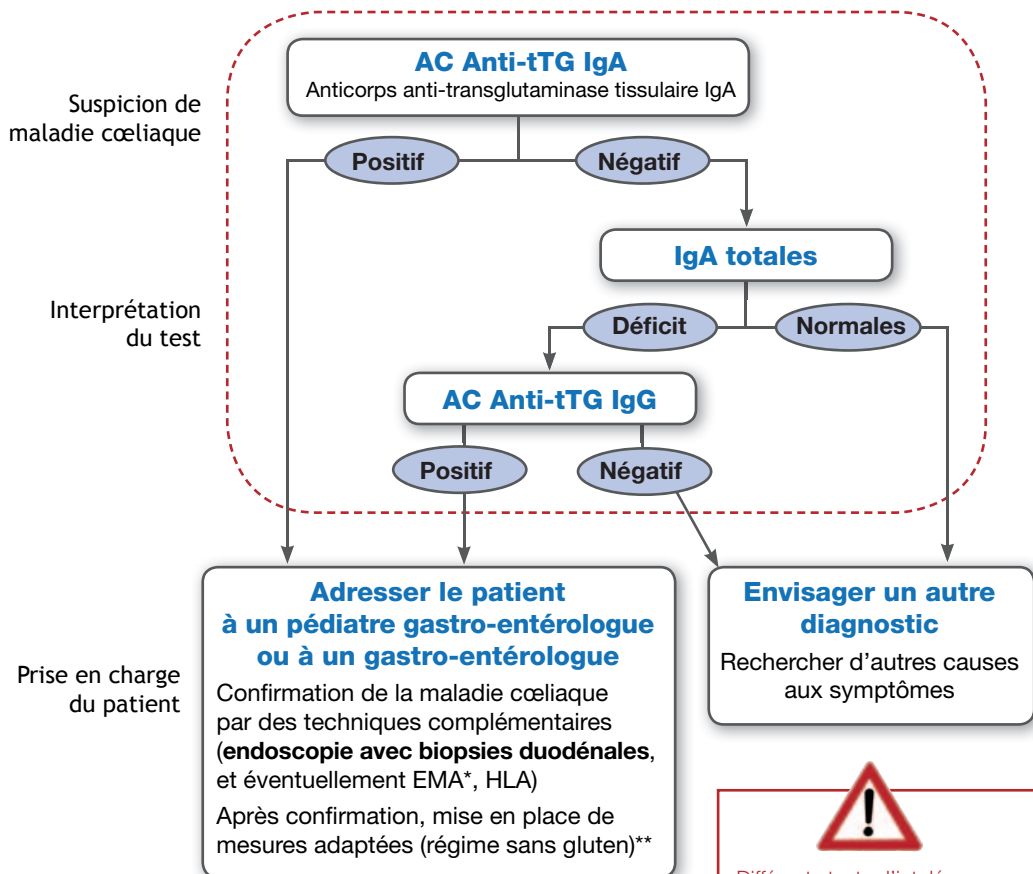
Suspicion de maladie cœliaque

AC Anti-tTG IgA
Anticorps anti-transglutaminase tissulaire IgA

Positif

Négatif

Interprétation du test

IgA totales

Déficit

Normales

AC Anti-tTG IgG

Positif

Négatif

Prise en charge du patient

Adresser le patient à un pédiatre gastro-entérologue ou à un gastro-entérologue

Confirmation de la maladie cœliaque par des techniques complémentaires (**endoscopie avec biopsies duodénales**, et éventuellement EMA*, HLA)

Après confirmation, mise en place de mesures adaptées (régime sans gluten)**

Envisager un autre diagnostic

Rechercher d'autres causes aux symptômes

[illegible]